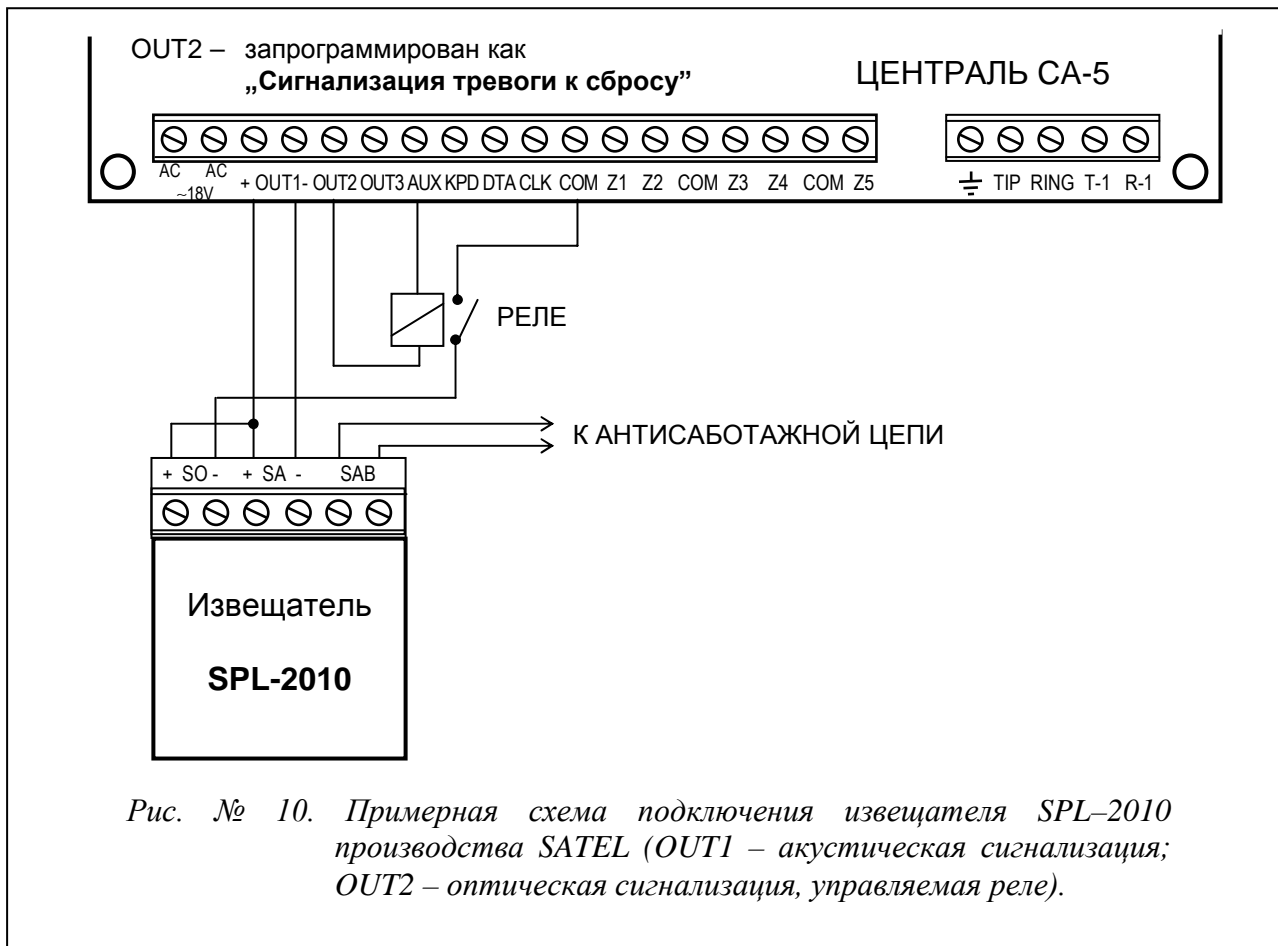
OUT2 – запрограммирован как
„Сигнализация тревоги к сбросу”

ЦЕНТРАЛЬ CA-5

AC AC ~18V + OUT1- OUT2 OUT3 AUX KPD DTA CLK COM Z1 Z2 COM Z3 Z4 COM Z5

TIP RING T-1 R-1

РЕЛЕ

К АНТИСАБОТАЖНОЙ ЦЕПИ

+ SO - + SA - SAB

Извещатель

SPL-2010

Рис. № 10. Примерная схема подключения извещателя SPL–2010 производства SATEL (OUT1 – акустическая сигнализация; OUT2 – оптическая сигнализация, управляемая реле).